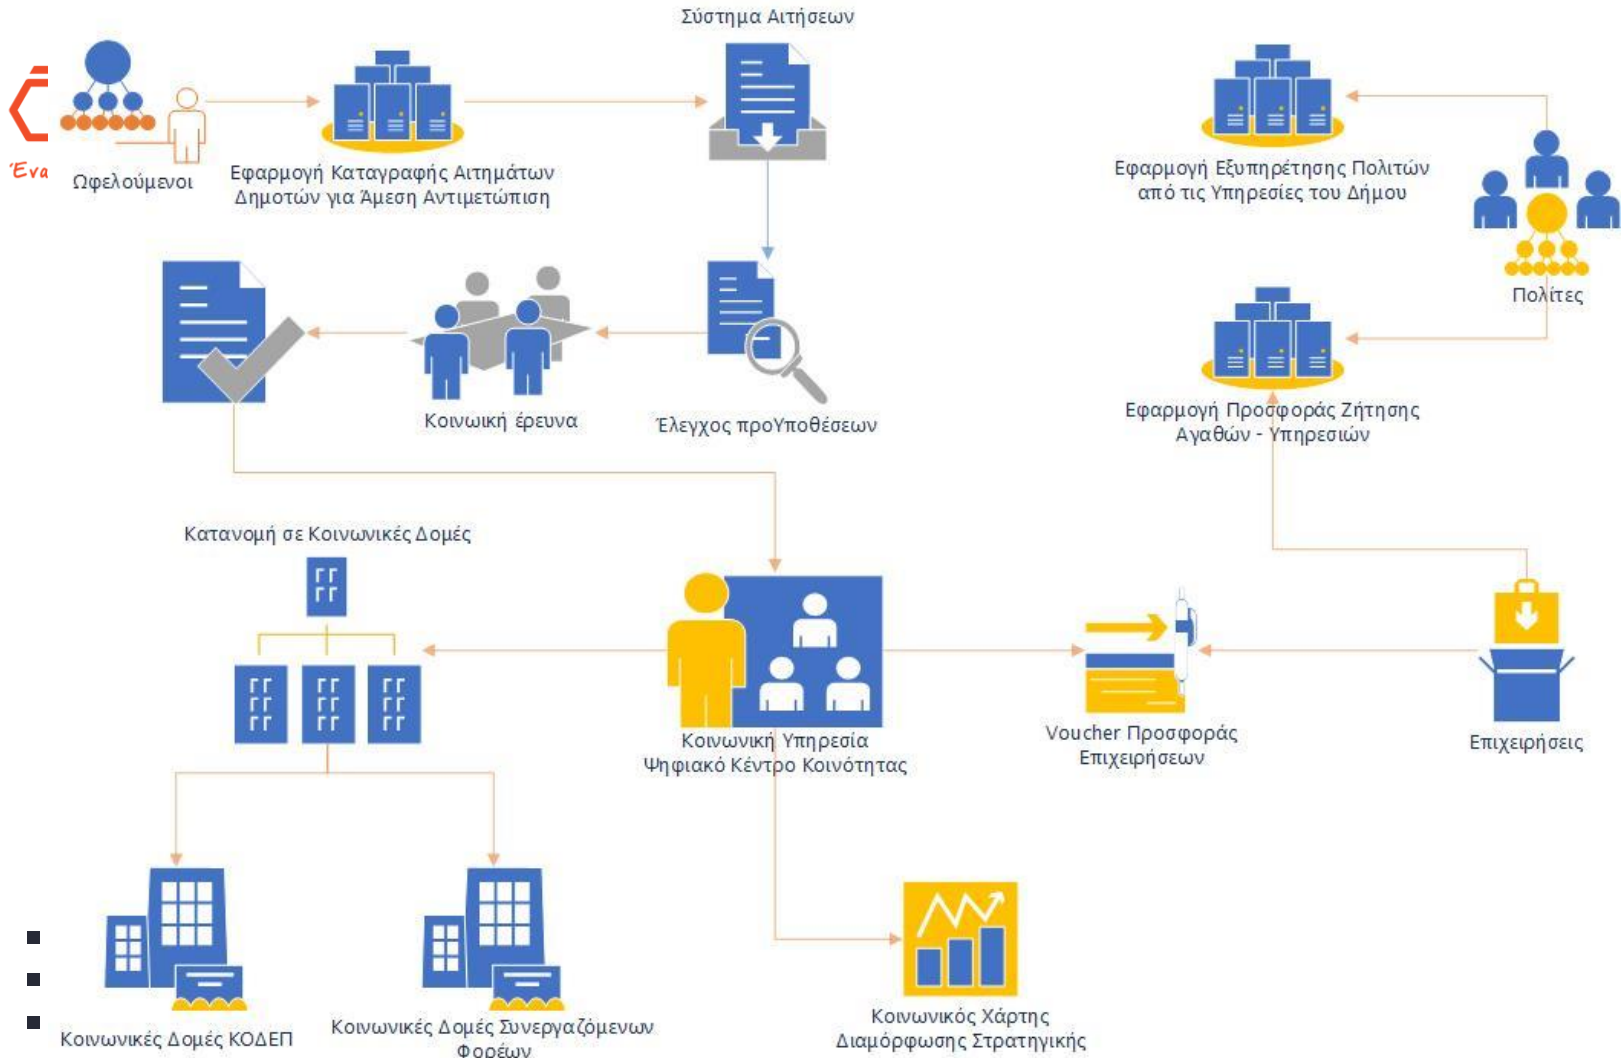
Ένα

Ωφελούμενοι

Εφαρμογή Καταγραφής Αιτημάτων Δημοτών για Άμεση Αντιμετώπιση

Σύστημα Αιτήσεων

Εφαρμογή Εξυπηρέτησης Πολιτών από τις Υπηρεσίες του Δήμου

Πολίτες

Κοινωνική έρευνα

Έλεγχος προΥποθέσεων

Εφαρμογή Προσφοράς Ζήτησης Αγαθών - Υπηρεσιών

Κατανομή σε Κοινωνικές Δομές

Κοινωνική Υπηρεσία Ψηφιακό Κέντρο Κοινότητας

Voucher Προσφοράς Επιχειρήσεων

Επιχειρήσεις

Κοινωνικές Δομές ΚΟΔΕΠ

Κοινωνικές Δομές Συνεργαζόμενων Φορέων

Κοινωνικός Χάρτης Διαμόρφωσης Στρατηγικής